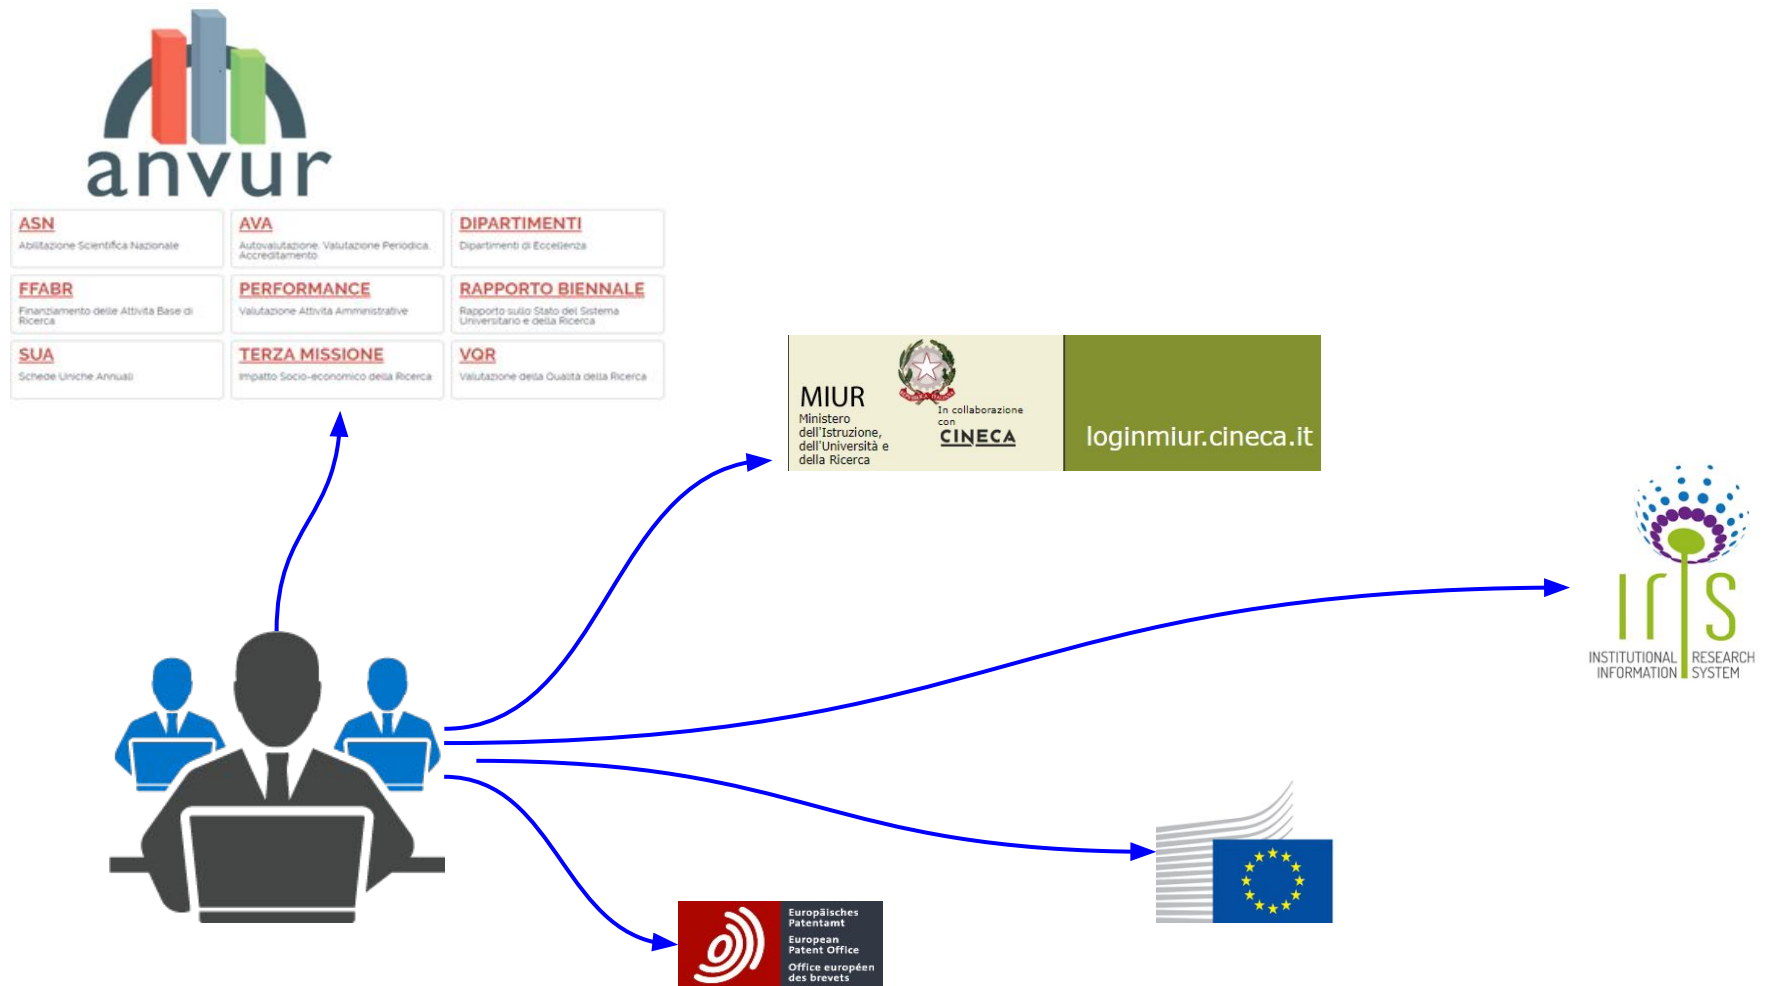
anvur

| ASN<br>Abilitazione Scientifica Nazionale | AVA<br>Autovalutazione, Valutazione Periodica, Accreditamento | DIPARTIMENTI<br>Dipartimenti di Eccellenza |
|---|---|---|
| FFABR<br>Finanziamento delle Attività Base di Ricerca | PERFORMANCE<br>Valutazione Attività Amministrative | RAPPORTO BIENNALE<br>Rapporto sullo Stato del Sistema Universitario e della Ricerca |
| SUA<br>Schede Uniche Annuali | TERZA MISSIONE<br>Impatto Socio-economico della Ricerca | VQR<br>Valutazione della Qualità della Ricerca |

MIUR
Ministero dell'Istruzione, dell'Università e della Ricerca
In collaborazione con
CINECA
loginmiur.cineca.it

IRIS
INSTITUTIONAL INFORMATION RESEARCH SYSTEM

Europäisches Patentamt
European Patent Office
Office européen des brevets